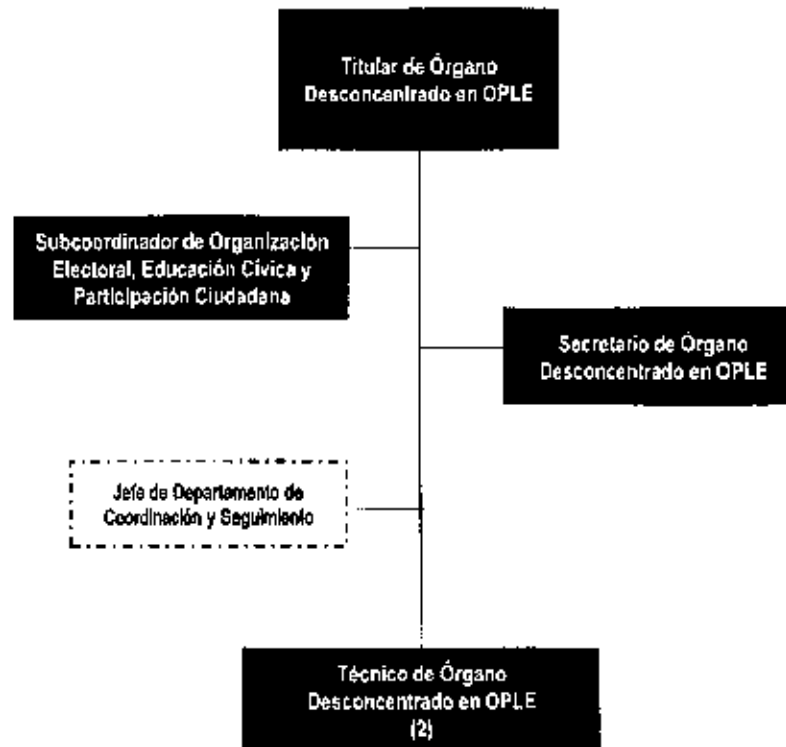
Titular de Órgano Desconcentrado en OPLE

Subcoordinador de Organización Electoral, Educación Cívica y Participación Ciudadana

Secretario de Órgano Desconcentrado en OPLE

Jefe de Departamento de Coordinación y Seguimiento

Técnico de Órgano Desconcentrado en OPLE (2)